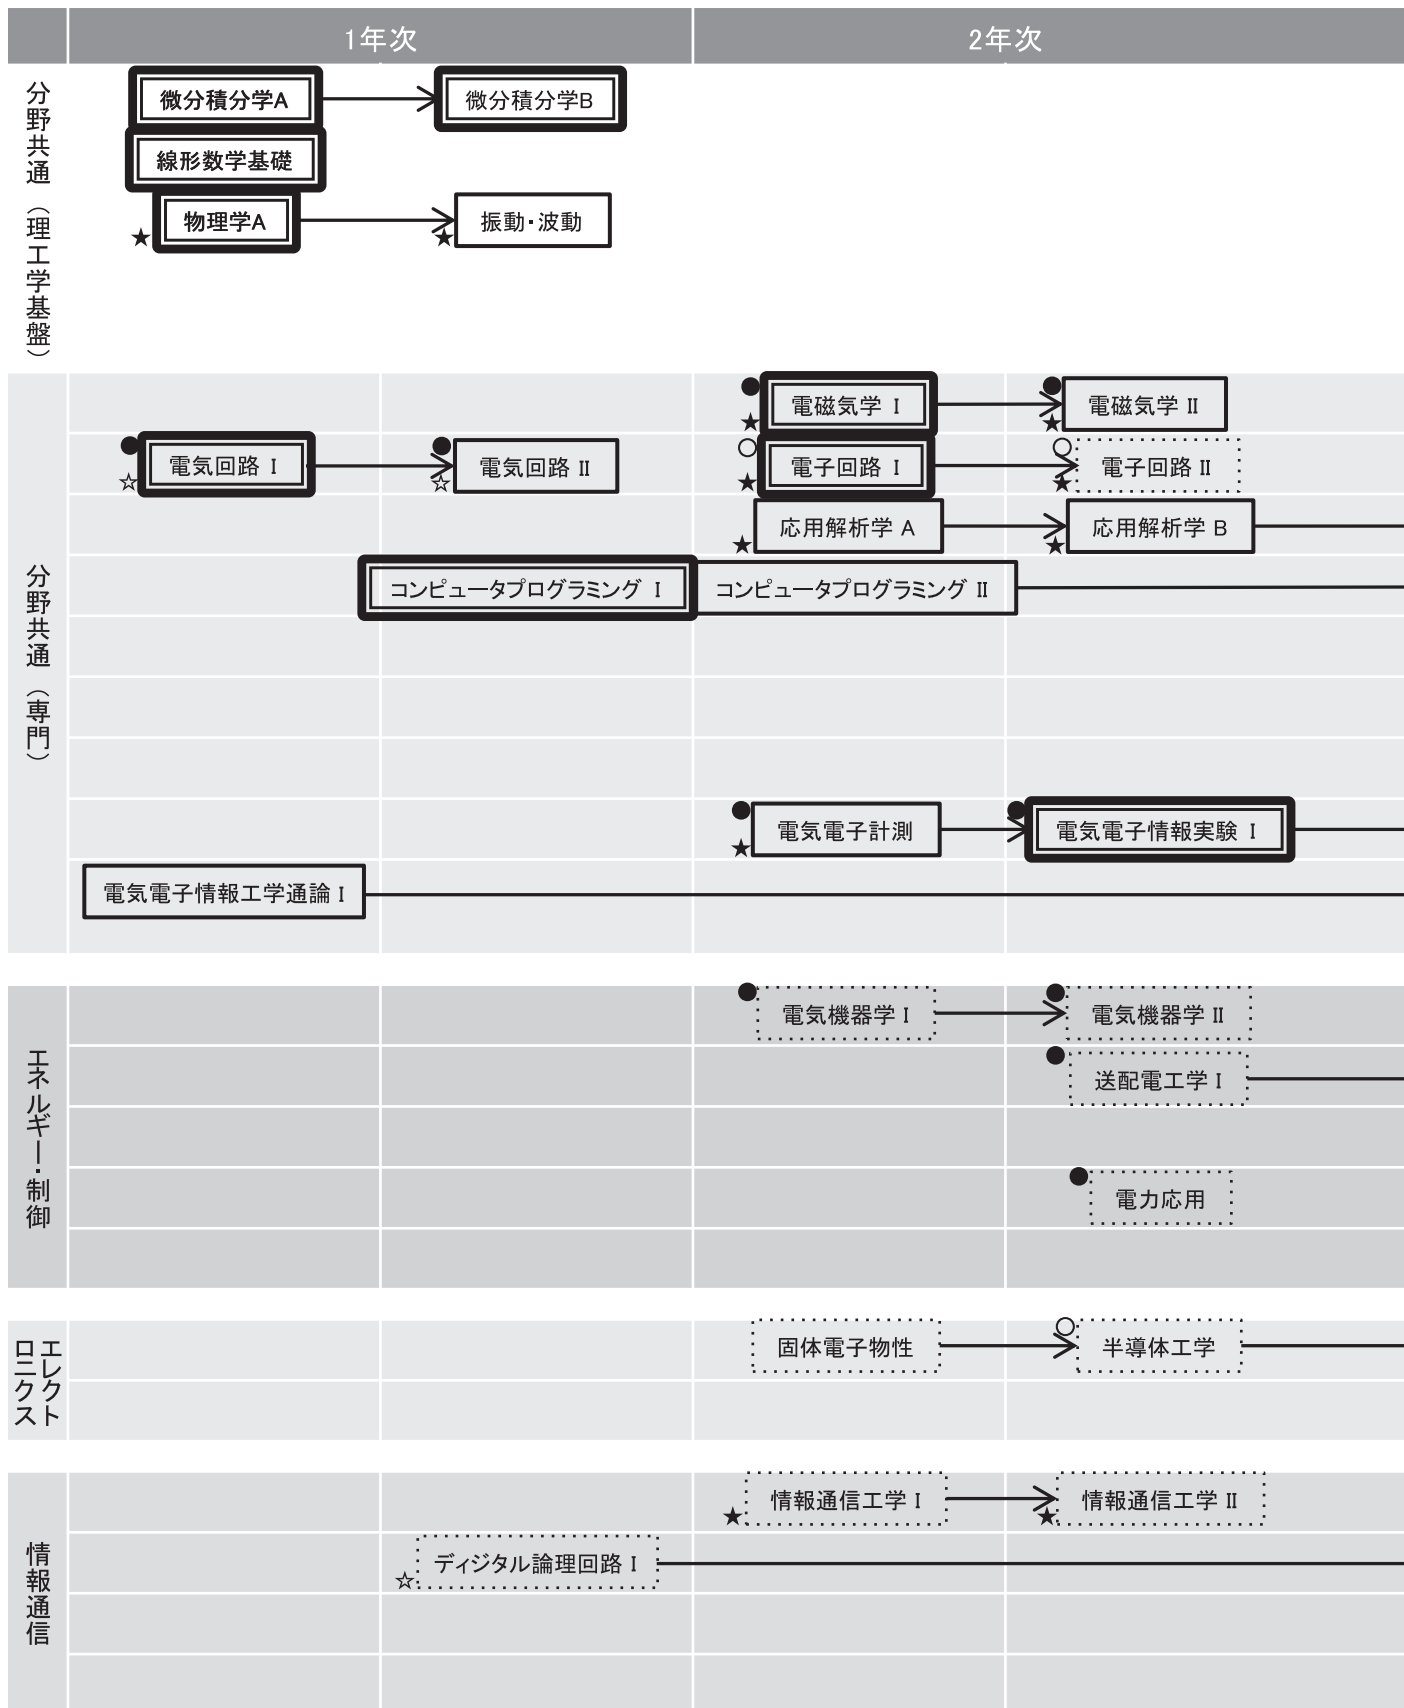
1年次

2年次

分野共通（理工学基盤）

微分積分学A

微分積分学B

線形数学基礎

★ 物理学A

★ 振動・波動

分野共通（専門）

● ★ 電磁気学 I

● ★ 電磁気学 II

● ☆ 電気回路 I

● ☆ 電気回路 II

○ ★ 電子回路 I

○ ★ 電子回路 II

★ 応用解析学 A

★ 応用解析学 B

コンピュータプログラミング I

コンピュータプログラミング II

● ★ 電気電子計測

● 電気電子情報実験 I

電気電子情報工学通論 I

エネルギー・制御

● 電気機器学 I

● 電気機器学 II

● 送配電工学 I

● 電力応用

エレクトロニクス

固体電子物性

○ 半導体工学

情報通信

★ 情報通信工学 I

★ 情報通信工学 II

☆ ディジタル論理回路 I